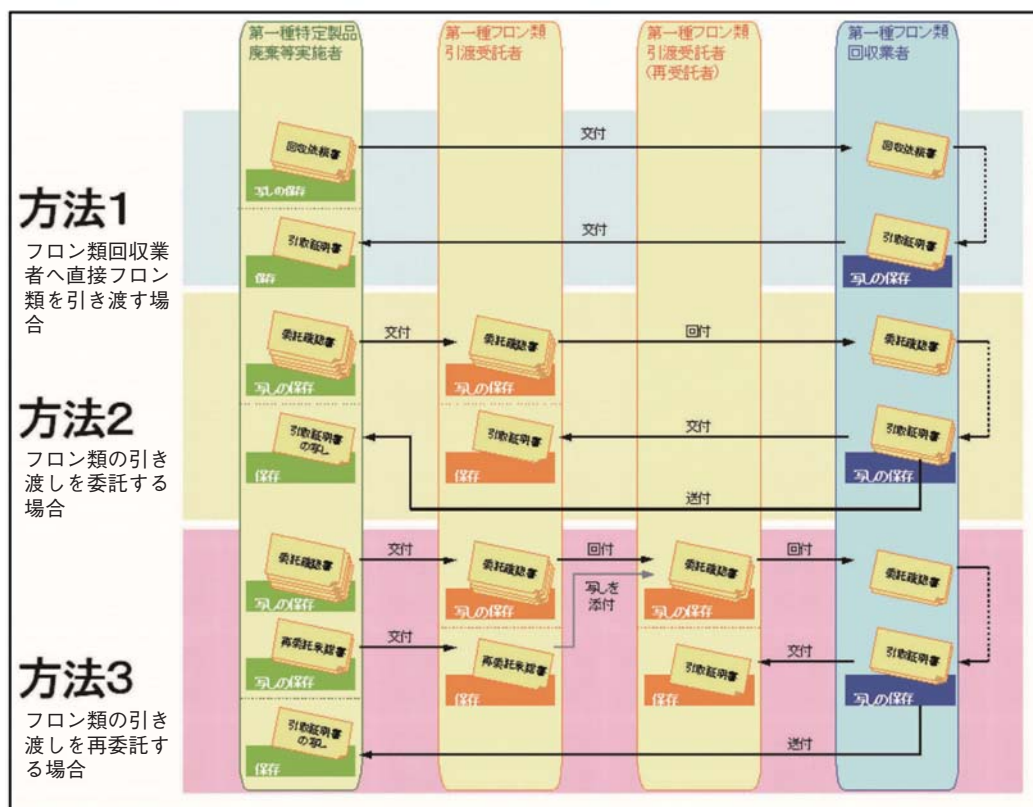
第一種特定製品廃棄等実施者

第一種フロン類引渡受託者

第一種フロン類引渡受託者（再受託者）

第一種フロン類回収業者

方法1

フロン類回収業者へ直接フロン類を引き渡す場合

回収依頼書

写しの保存

交付

回収依頼書

引取証明書

保存

交付

引取証明書

写しの保存

方法2

フロン類の引き渡しを委託する場合

委託確認書

写しの保存

交付

委託確認書

写しの保存

回付

委託確認書

引取証明書の写し

保存

引取証明書

保存

交付

引取証明書

写しの保存

送付

方法3

フロン類の引き渡しを再委託する場合

委託確認書

写しの保存

交付

委託確認書

写しの保存

回付

委託確認書

写しの保存

回付

委託確認書

写しを添付

再委託承諾書

写しの保存

交付

再委託承諾書

保存

引取証明書

保存

交付

引取証明書

写しの保存

引取証明書の写し

保存

送付